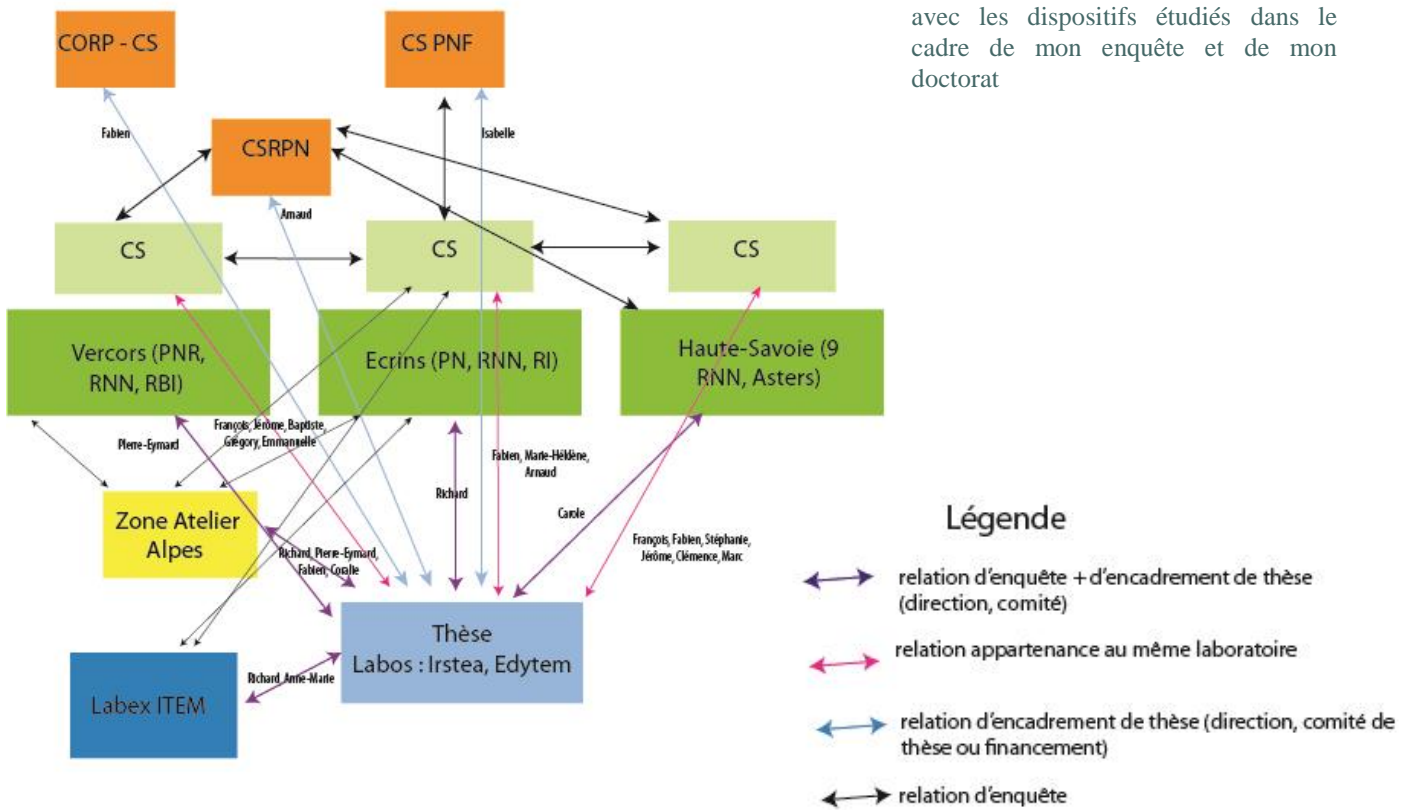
avec les dispositifs étudiés dans le cadre de mon enquête et de mon doctorat

CORP - CS

CS PNF

Fabien

Isabelle

CSRPN

Arnaud

CS

CS

CS

Vercors (PNR, RNN, RBI)

Ecrins (PN, RNN, RI)

Haute-Savoie (9 RNN, Asters)

Pierre-Eymard

François, Jérôme, Baptiste, Grégory, Emmanuelle

Fabien, Marie-Hélène, Arnaud

Richard

Carole

François, Fabien, Stéphanie, Jérôme, Clémence, Marc

Zone Atelier Alpes

Richard, Pierre-Eymard, Fabien, Coralie

Thèse
Labos : Irstea, Edytem

Richard, Anne-Marie

Labex ITEM

Légende

relation d'enquête + d'encadrement de thèse (direction, comité)

relation appartenance au même laboratoire

relation d'encadrement de thèse (direction, comité de thèse ou financement)

relation d'enquête